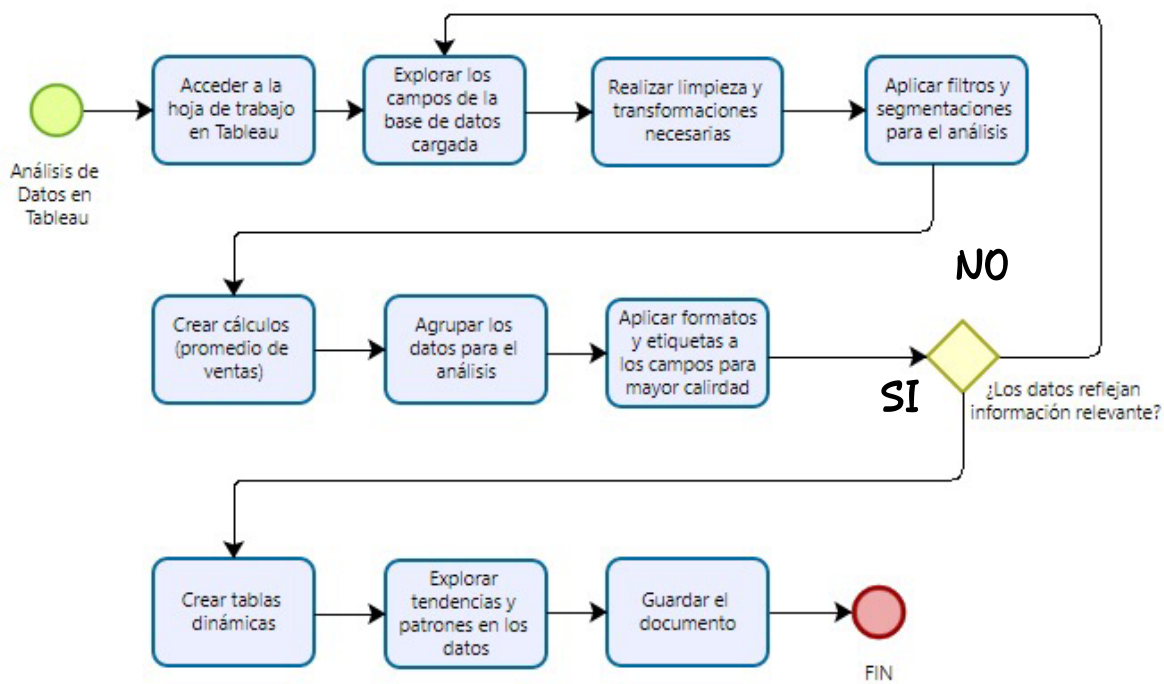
Análisis de Datos en Tableau

Acceder a la hoja de trabajo en Tableau

Explorar los campos de la base de datos cargada

Realizar limpieza y transformaciones necesarias

Aplicar filtros y segmentaciones para el análisis

NO

Crear cálculos (promedio de ventas)

Agrupar los datos para el análisis

Aplicar formatos y etiquetas a los campos para mayor calirdad

SI

¿Los datos reflejan información relevante?

Crear tablas dinámicas

Explorar tendencias y patrones en los datos

Guardar el documento

FIN